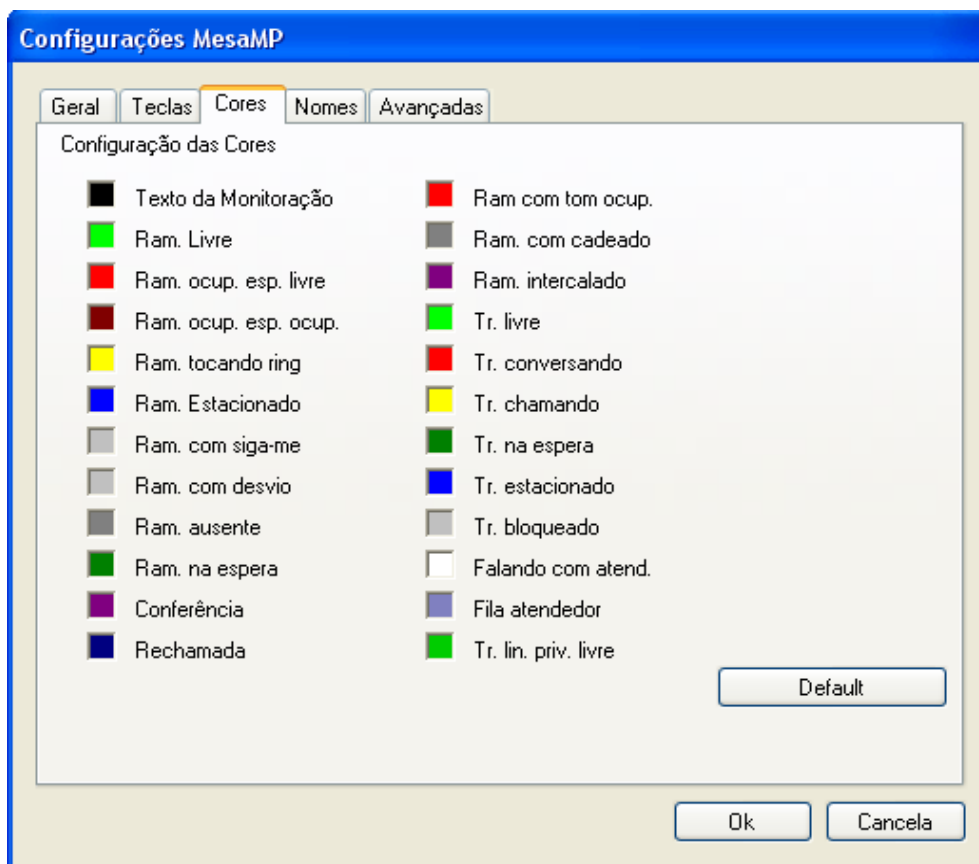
Configurações MesaMP

Geral | Teclas | Cores | Nomes | Avançadas

Configuração das Cores

Texto da Monitoração
Ram. Livre
Ram. ocup. esp. livre
Ram. ocup. esp. ocup.
Ram. tocando ring
Ram. Estacionado
Ram. com siga-me
Ram. com desvio
Ram. ausente
Ram. na espera
Conferência
Rechamada

Ram com tom ocup.
Ram. com cadeado
Ram. intercalado
Tr. livre
Tr. conversando
Tr. chamando
Tr. na espera
Tr. estacionado
Tr. bloqueado
Falando com atend.
Fila atendedor
Tr. lin. priv. livre

Default

Ok
Cancela